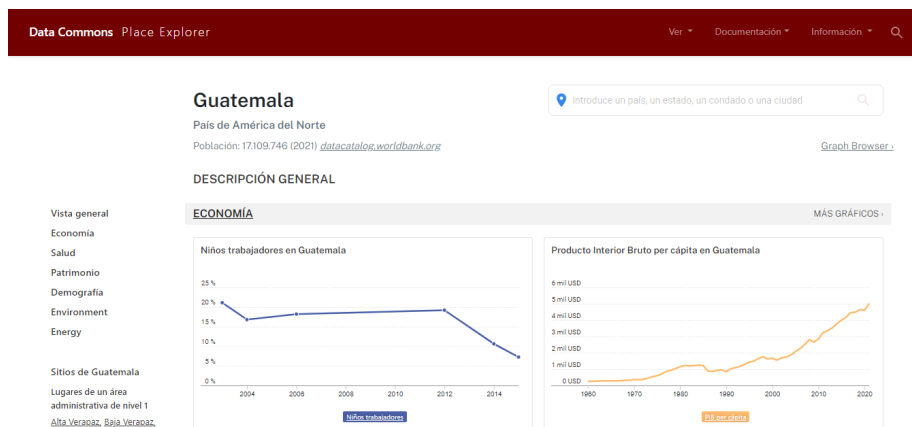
Data Commons Place Explorer

Ver ▾ Documentación ▾ Información ▾

Guatemala

País de América del Norte

Población: 17.109.746 (2021) datacatalog.worldbank.org

Introduce un país, un estado, un condado o una ciudad

Graph Browser ›

DESCRIPCIÓN GENERAL

Vista general
Economía
Salud
Patrimonio
Demografía
Environment
Energy

Sitios de Guatemala

Lugares de un área administrativa de nivel 1

Alta Verapaz, Baja Verapaz,

ECONOMÍA

MÁS GRÁFICOS ›

Niños trabajadores en Guatemala

25 %
20 %
15 %
10 %
5 %
0 %

2004 2006 2008 2010 2012 2014

Niños trabajadores

Producto Interior Bruto per cápita en Guatemala

6 mil USD
5 mil USD
4 mil USD
3 mil USD
2 mil USD
1 mil USD
0 USD

1960 1970 1980 1990 2000 2010 2020

PIB per cápita